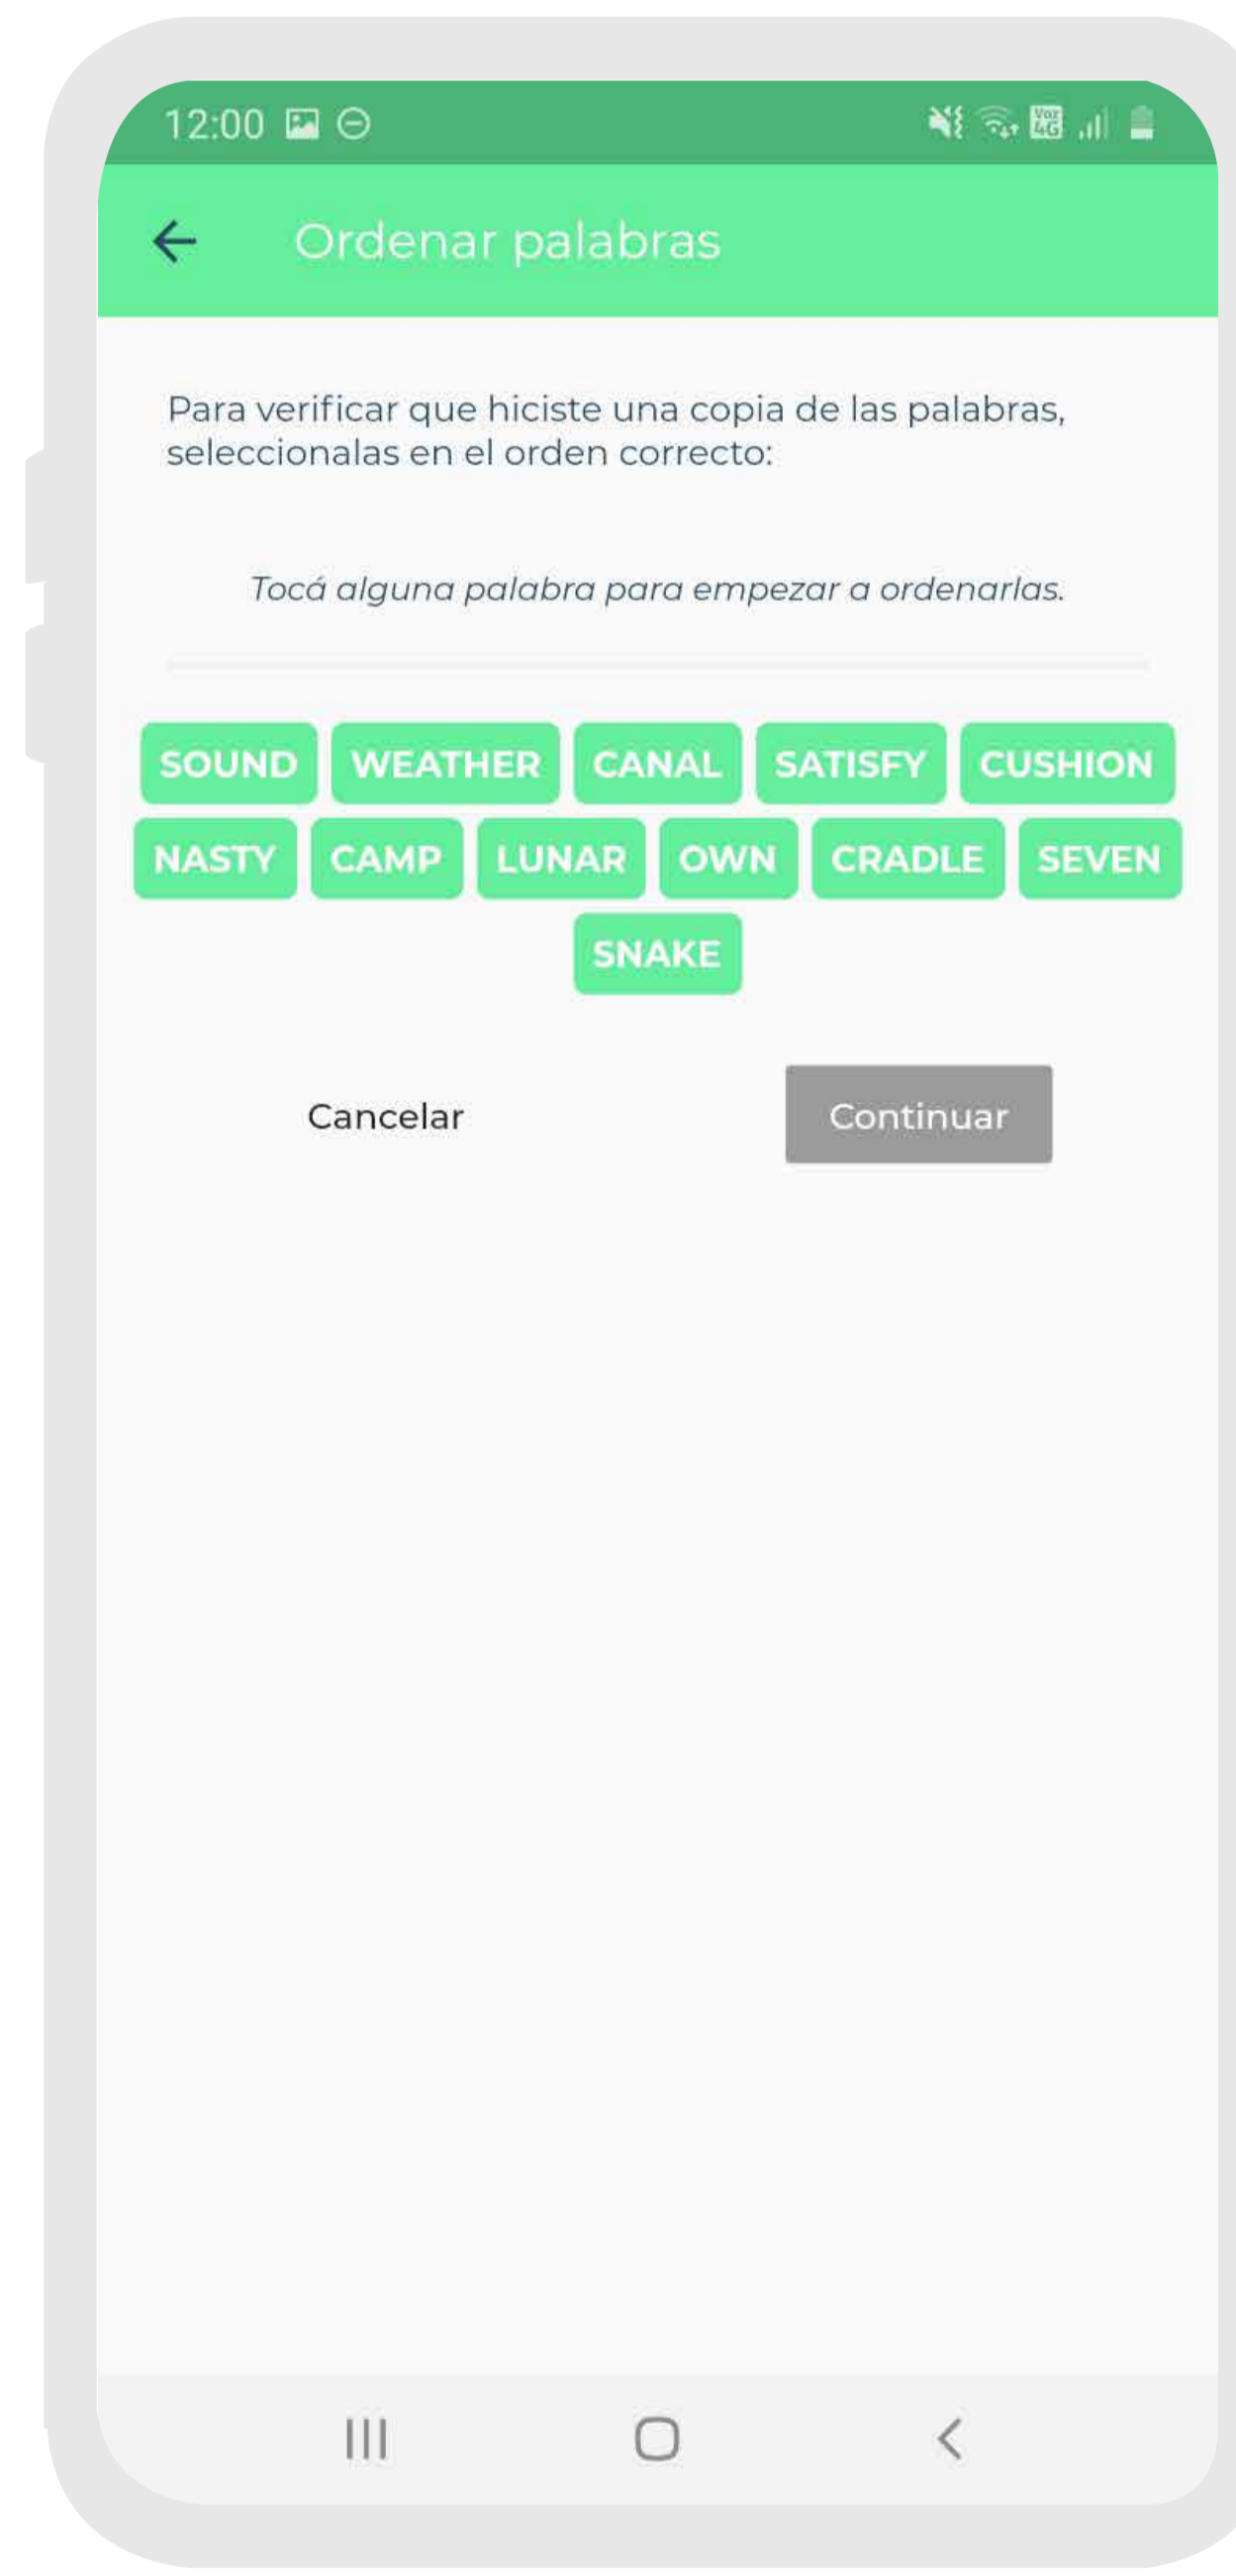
12:00

Ordenar palabras

Para verificar que hiciste una copia de las palabras, seleccionalas en el orden correcto:

Tocá alguna palabra para empezar a ordenarlas.

SOUND WEATHER CANAL SATISFY CUSHION
NASTY CAMP LUNAR OWN CRADLE SEVEN
SNAKE

Cancelar

Continuar